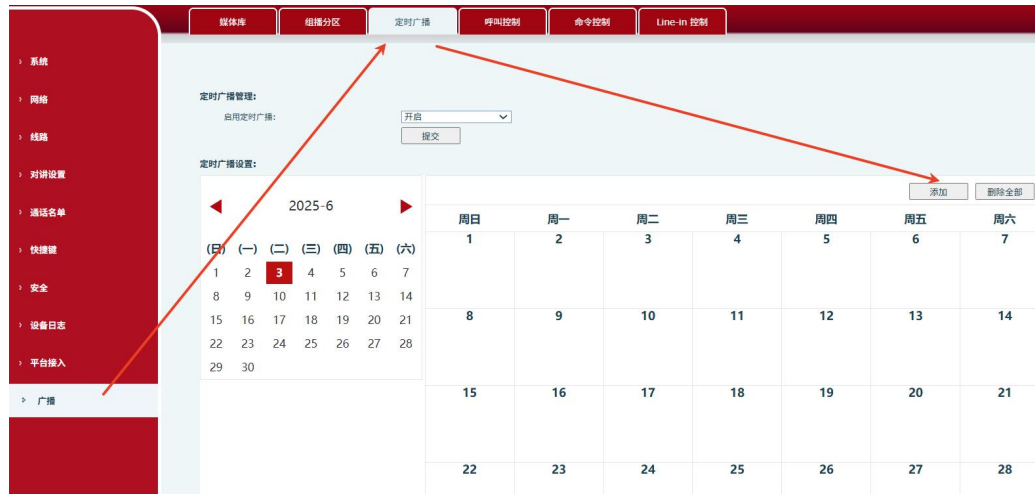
媒体库 组播分区 定时广播 呼叫控制 命令控制 Line-in 控制

› 系统
› 网络
› 线路
› 对讲设置
› 通话名单
› 快捷键
› 安全
› 设备日志
› 平台接入
› 广播

定时广播管理:
启用定时广播: 开启
提交

定时广播设置:

2025-6

| (日) | (一) | (二) | (三) | (四) | (五) | (六) |
|---|---|---|---|---|---|---|
| 1 | 2 | 3 | 4 | 5 | 6 | 7 |
| 8 | 9 | 10 | 11 | 12 | 13 | 14 |
| 15 | 16 | 17 | 18 | 19 | 20 | 21 |
| 22 | 23 | 24 | 25 | 26 | 27 | 28 |
| 29 | 30 | | | | | |

添加 删除全部

| 周日 | 周一 | 周二 | 周三 | 周四 | 周五 | 周六 |
|---|---|---|---|---|---|---|
| 1 | 2 | 3 | 4 | 5 | 6 | 7 |
| 8 | 9 | 10 | 11 | 12 | 13 | 14 |
| 15 | 16 | 17 | 18 | 19 | 20 | 21 |
| 22 | 23 | 24 | 25 | 26 | 27 | 28 |